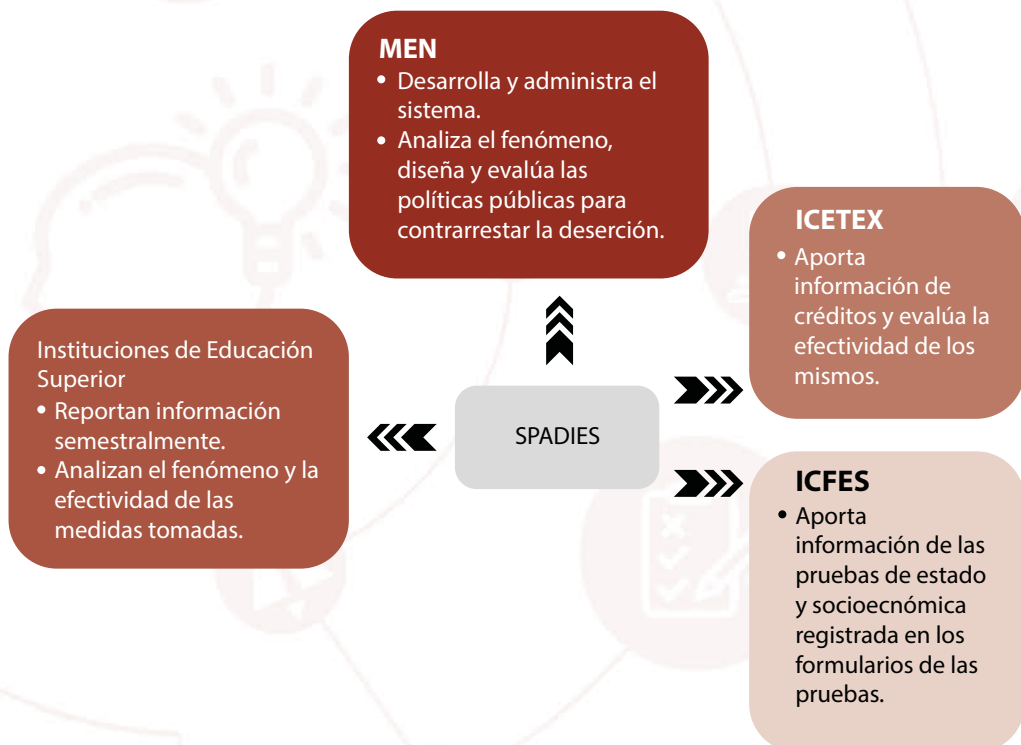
MEN
• Desarrolla y administra el sistema.
• Analiza el fenómeno, diseña y evalúa las políticas públicas para contrarrestar la deserción.

ICETEX
• Aporta información de créditos y evalúa la efectividad de los mismos.

Instituciones de Educación Superior
• Reportan información semestralmente.
• Analizan el fenómeno y la efectividad de las medidas tomadas.

SPADIES

ICFES
• Aporta información de las pruebas de estado y socioecnómica registrada en los formularios de las pruebas.